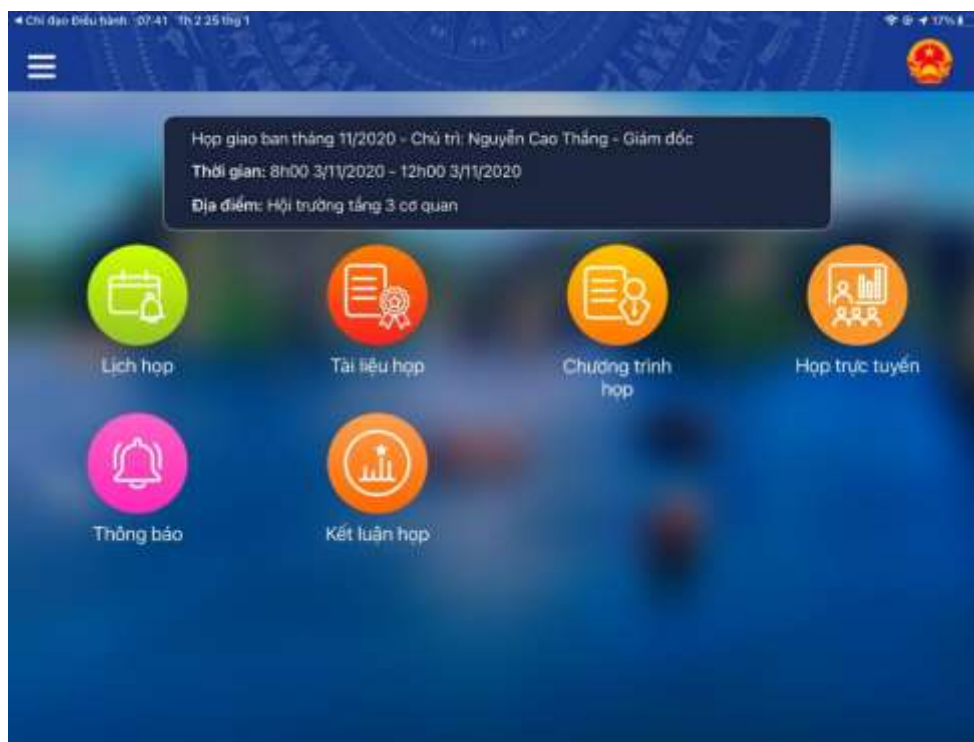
◂ Chỉ đạo Điều hành 07:41 Th 2 25 thg 1

17%

Họp giao ban tháng 11/2020 - Chủ trì: Nguyễn Cao Thắng - Giám đốc

**Thời gian:** 8h00 3/11/2020 - 12h00 3/11/2020

**Địa điểm:** Hội trường tầng 3 cơ quan

Lịch họp

Tài liệu họp

Chương trình họp

Họp trực tuyến

Thông báo

Kết luận họp